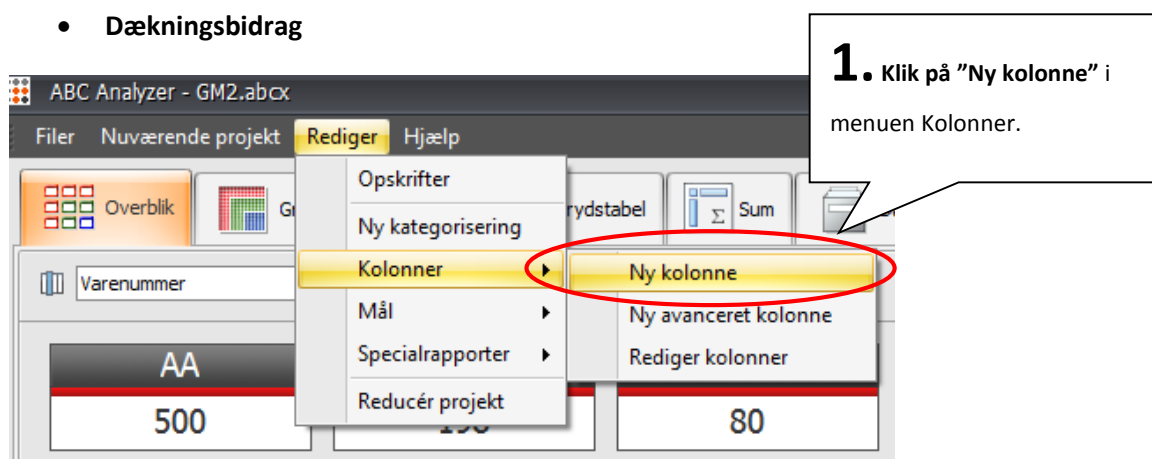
• Dækningsbidrag

1. Klik på "Ny kolonne" i menuen Kolonner.

ABC Analyzer - GM2.abcx

Filer Nuværende projekt Rediger Hjælp

Overblik Gr

rydstabel

Sum

Varenummer

Opskrifter

Ny kategorisering

Kolonner

Mål

Specialrapporter

Reducér projekt

Ny kolonne

Ny avanceret kolonne

Rediger kolonner

AA

500

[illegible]

80